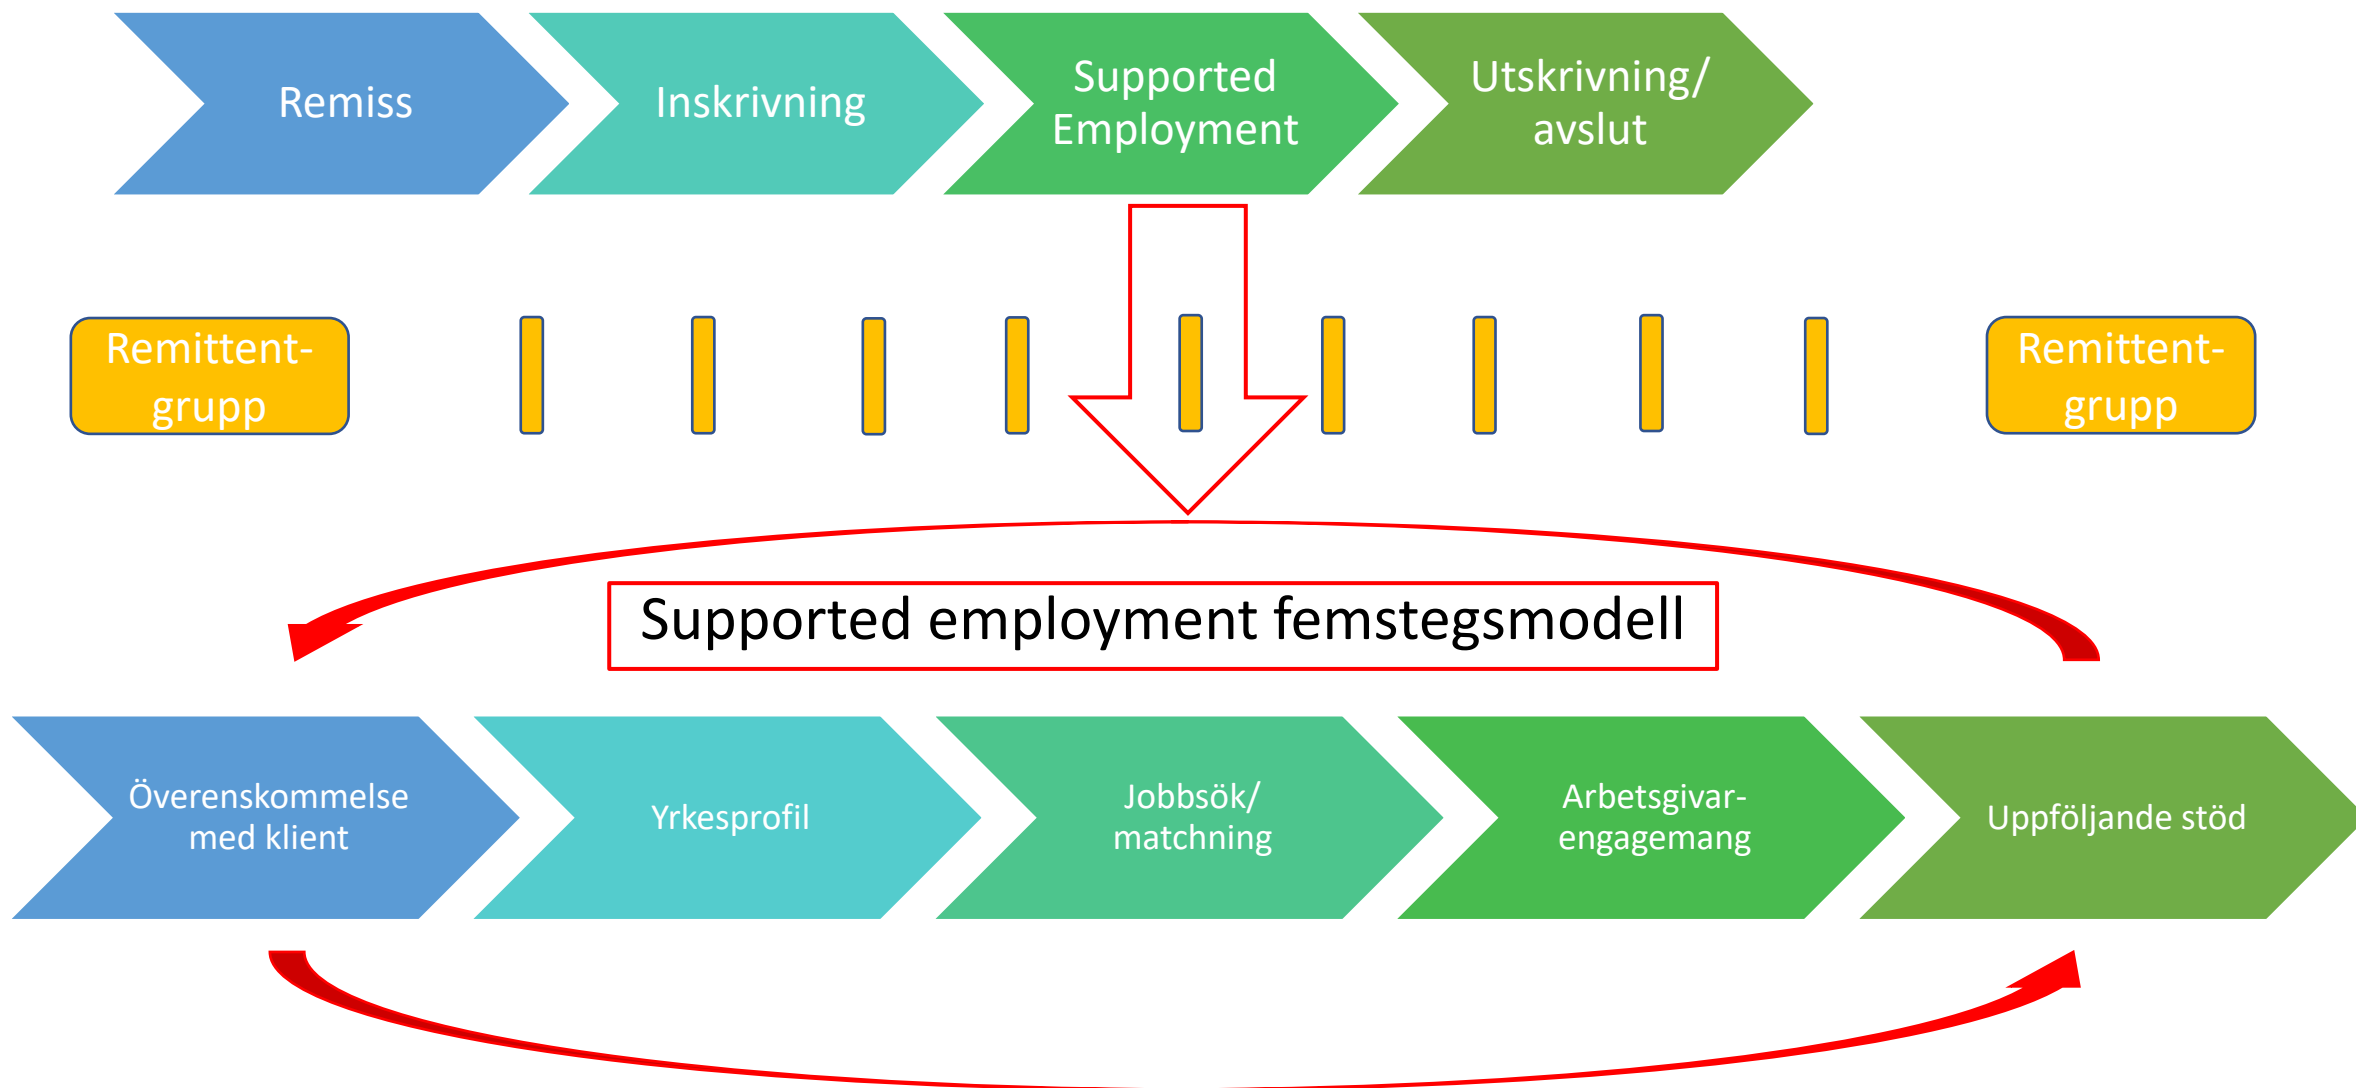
Remiss

Inskrivning

Supported Employment

Utskrivning/ avslut

Remittent-grupp

Remittent-grupp

Supported employment femstegsmodell

Överenskommelse med klient

Yrkesprofil

Jobbsök/ matchning

Arbetsgivar-engagemang

Uppföljande stöd